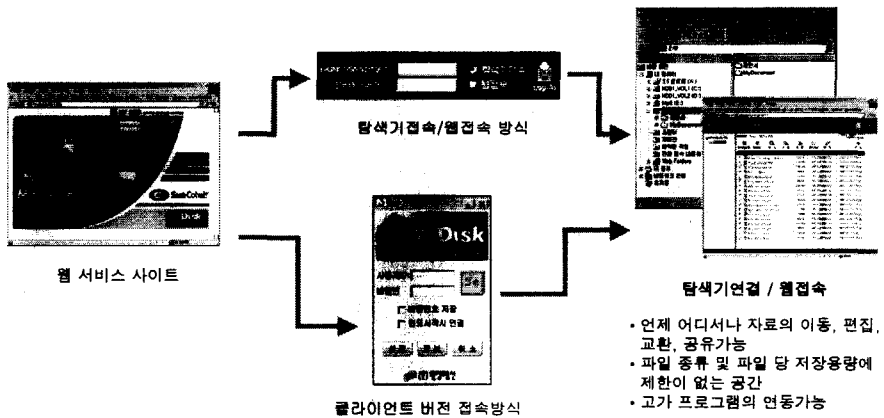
탐색거접속/웹접속 방식

Disk

Disk

웹 서비스 사이트

클라이언트 버전 접속방식

탐색기연결 / 웹접속

• 언제 어디서나 자료의 이동, 편집, 교환, 공유가능
• 파일 종류 및 파일 당 저장용량에 제한이 없는 공간
• 고가 프로그램의 연동가능